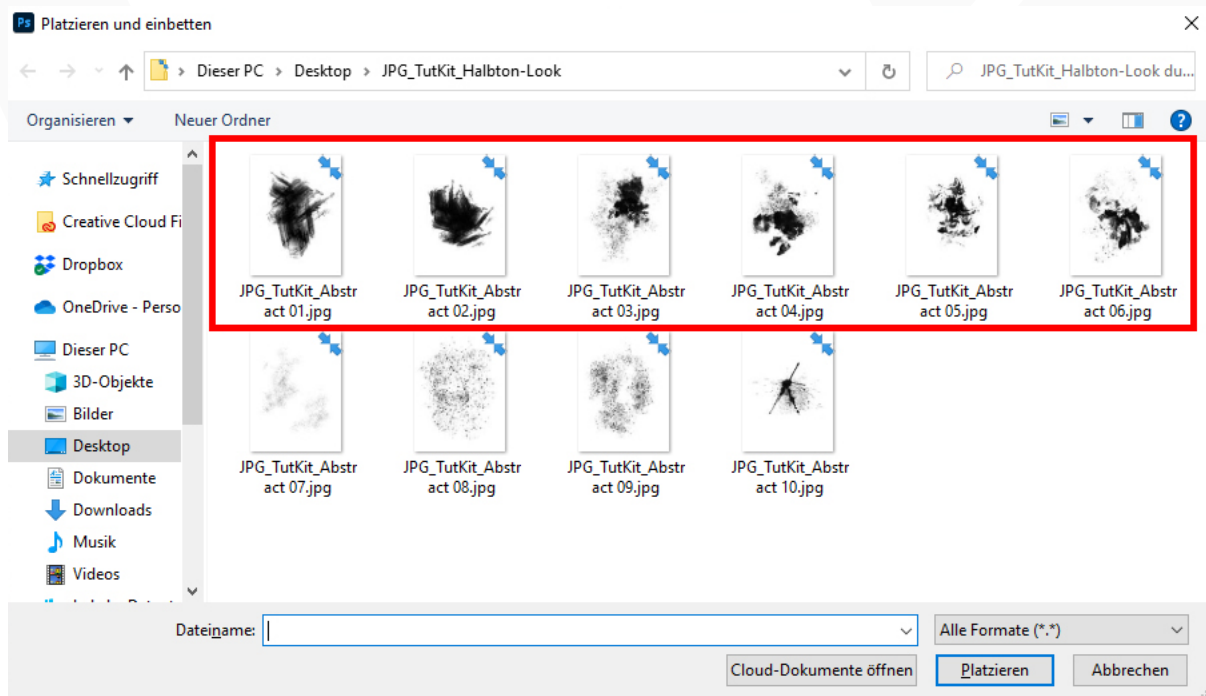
Ps Platzieren und einbetten

Dieser PC > Desktop > JPG_TutKit_Halbton-Look

JPG_TutKit_Halbton-Look du...

Organisieren ▾ Neuer Ordner

Schnellzugriff
Creative Cloud Fi
Dropbox
OneDrive - Perso
Dieser PC
3D-Objekte
Bilder
Desktop
Dokumente
Downloads
Musik
Videos
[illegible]

JPG_TutKit_Abstract 01.jpg
JPG_TutKit_Abstract 02.jpg
JPG_TutKit_Abstract 03.jpg
JPG_TutKit_Abstract 04.jpg
JPG_TutKit_Abstract 05.jpg
JPG_TutKit_Abstract 06.jpg
JPG_TutKit_Abstract 07.jpg
JPG_TutKit_Abstract 08.jpg
JPG_TutKit_Abstract 09.jpg
JPG_TutKit_Abstract 10.jpg

Dateiname:
Alle Formate (*.*)
Cloud-Dokumente öffnen
Platzieren
Abbrechen